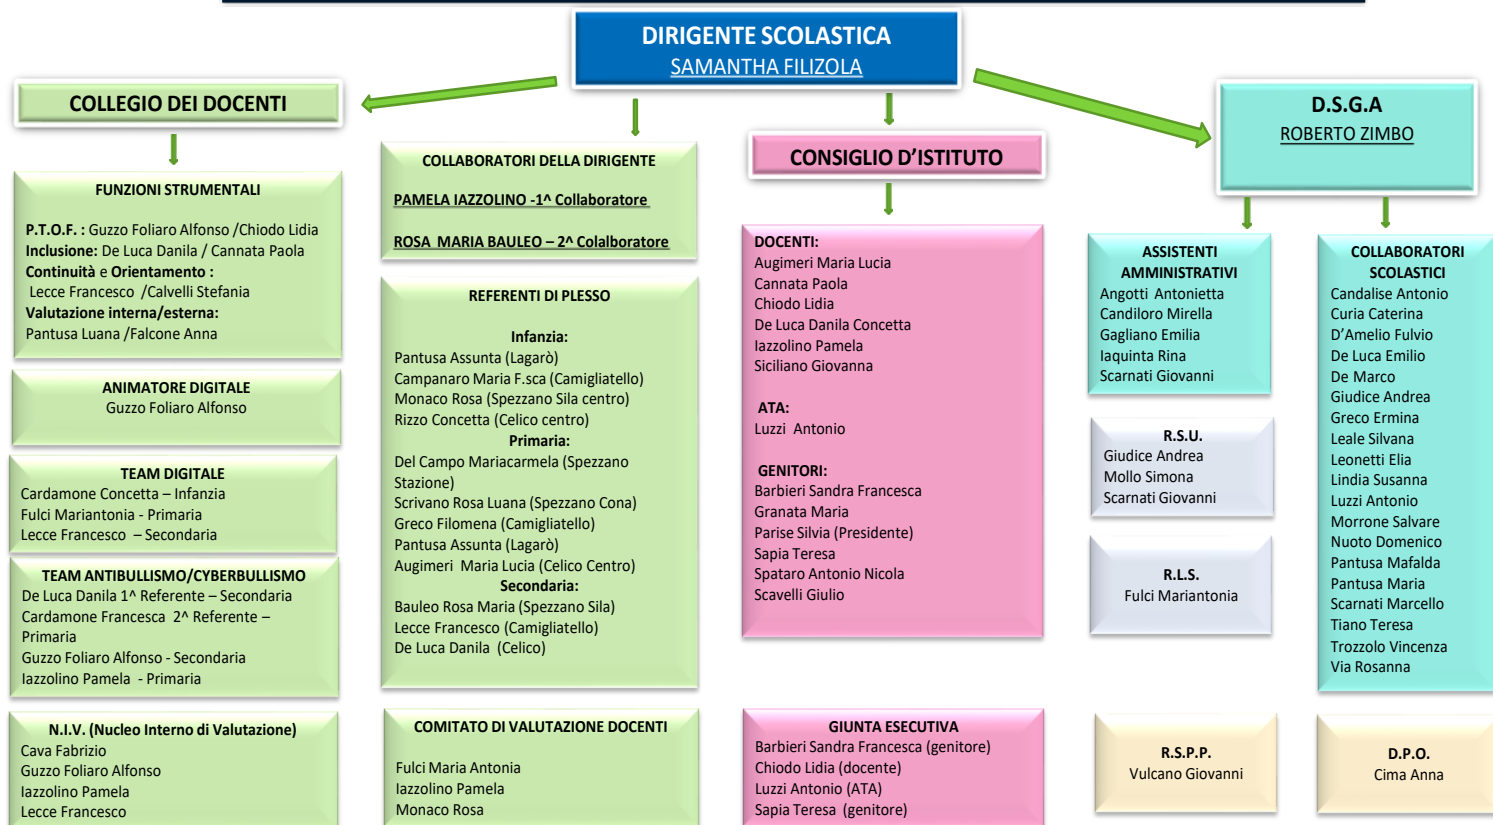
DIRIGENTE SCOLASTICA
SAMANTHA FILIZOLA

COLLEGIO DEI DOCENTI

FUNZIONI STRUMENTALI

P.T.O.F. : Guzzo Foliaro Alfonso /Chiodo Lidia
Inclusione: De Luca Danila / Cannata Paola
Continuità e Orientamento :
Lecce Francesco /Calvelli Stefania
Valutazione interna/esterna:
Pantusa Luana /Falcone Anna

ANIMATORE DIGITALE
Guzzo Foliaro Alfonso

TEAM DIGITALE
Cardamone Concetta – Infanzia
Fulci Mariantonia - Primaria
Lecce Francesco – Secondaria

TEAM ANTIBULLISMO/CYBERBULLISMO
De Luca Danila 1^ Referente – Secondaria
Cardamone Francesca 2^ Referente – Primaria
Guzzo Foliaro Alfonso - Secondaria
Iazzolino Pamela - Primaria

N.I.V. (Nucleo Interno di Valutazione)
Cava Fabrizio
Guzzo Foliaro Alfonso
Iazzolino Pamela
Lecce Francesco

COLLABORATORI DELLA DIRIGENTE

PAMELA IAZZOLINO -1^ Collaboratore

ROSA MARIA BAULEO – 2^ Colalboratore

REFERENTI DI PLESSO

Infanzia:
Pantusa Assunta (Lagarò)
Campanaro Maria F.sca (Camigliatello)
Monaco Rosa (Spezzano Sila centro)
Rizzo Concetta (Celico centro)
Primaria:
Del Campo Mariacarmela (Spezzano Stazione)
Scrivano Rosa Luana (Spezzano Cona)
Greco Filomena (Camigliatello)
Pantusa Assunta (Lagarò)
Augimeri Maria Lucia (Celico Centro)
Secondaria:
Bauleo Rosa Maria (Spezzano Sila)
Lecce Francesco (Camigliatello)
De Luca Danila (Celico)

COMITATO DI VALUTAZIONE DOCENTI

Fulci Maria Antonia
Iazzolino Pamela
Monaco Rosa

CONSIGLIO D'ISTITUTO

DOCENTI:
Augimeri Maria Lucia
Cannata Paola
Chiodo Lidia
De Luca Danila Concetta
Iazzolino Pamela
Siciliano Giovanna

ATA:
Luzzi Antonio

GENITORI:
Barbieri Sandra Francesca
Granata Maria
Parise Silvia (Presidente)
Sapia Teresa
Spataro Antonio Nicola
Scavelli Giulio

GIUNTA ESECUTIVA
Barbieri Sandra Francesca (genitore)
Chiodo Lidia (docente)
Luzzi Antonio (ATA)
Sapia Teresa (genitore)

D.S.G.A
ROBERTO ZIMBO

ASSISTENTI AMMINISTRATIVI
Angotti Antonietta
Candiloro Mirella
Gagliano Emilia
Iaquinta Rina
Scarnati Giovanni

R.S.U.
Giudice Andrea
Mollo Simona
Scarnati Giovanni

R.L.S.
Fulci Mariantonia

R.S.P.P.
Vulcano Giovanni

COLLABORATORI SCOLASTICI
Candalise Antonio
Curia Caterina
D'Amelio Fulvio
De Luca Emilio
De Marco
Giudice Andrea
Greco Ermina
Leale Silvana
Leonetti Elia
Lindia Susanna
Luzzi Antonio
Morrone Salvare
Nuoto Domenico
Pantusa Mafalda
Pantusa Maria
Scarnati Marcello
Tiano Teresa
Trozzolo Vincenza
Via Rosanna

D.P.O.
Cima Anna